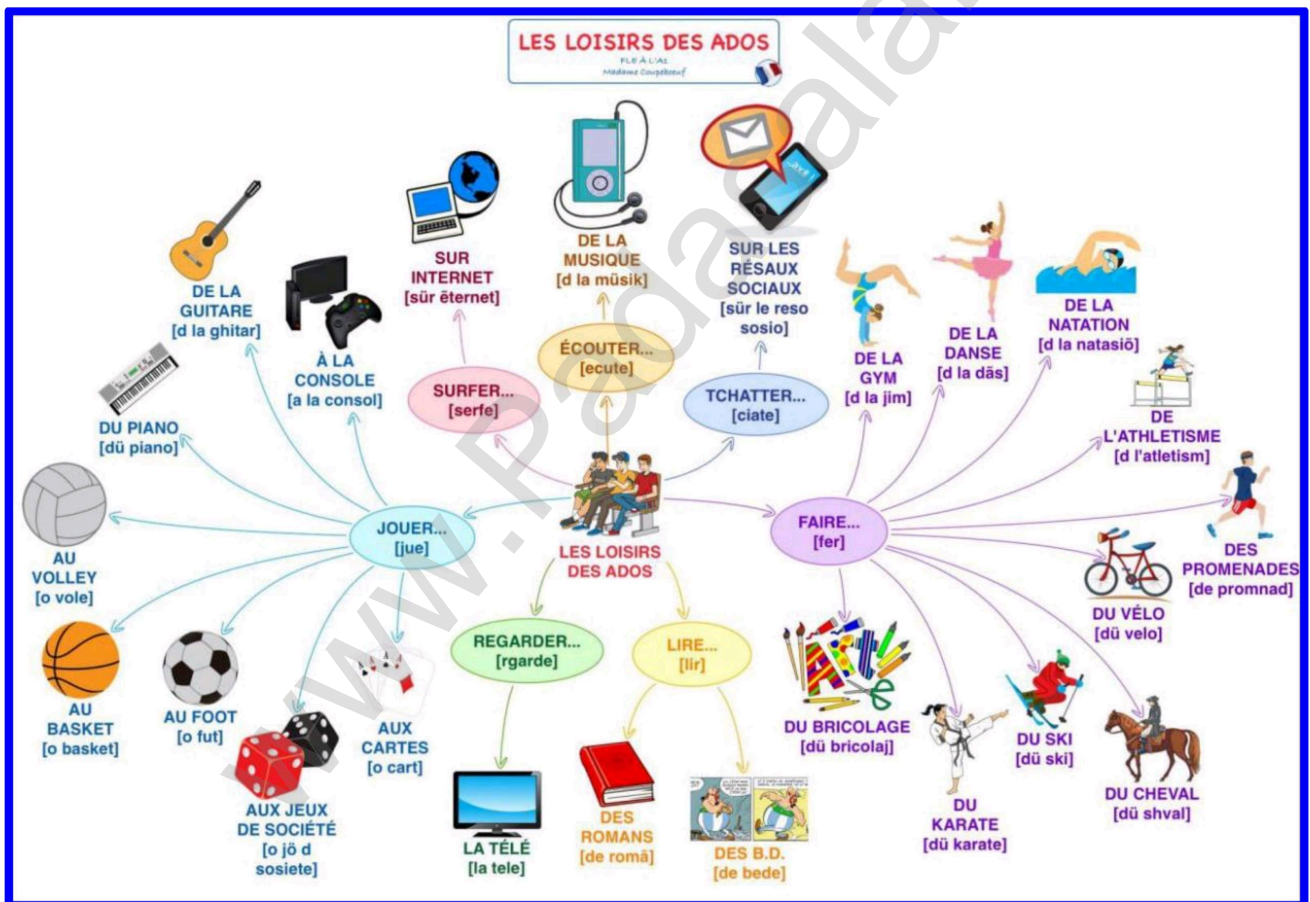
LES LOISIRS DES ADOS
FLE À L'A1
Madame Coupeboeuf

LES LOISIRS DES ADOS

JOUER...
[jue]

DE LA GUITARE
[d la ghitar]

À LA CONSOLE
[a la consol]

DU PIANO
[dü piano]

AU VOLLEY
[o vole]

AU BASKET
[o basket]

AU FOOT
[o fut]

AUX JEUX DE SOCIÉTÉ
[o jö d sosiete]

AUX CARTES
[o cart]

SURFER...
[serfe]

SUR INTERNET
[sür ẽternet]

ÉCOUTER...
[ecute]

DE LA MUSIQUE
[d la müsik]

TCHATTER...
[ciate]

SUR LES RÉSAUX SOCIAUX
[sür le reso sosio]

REGARDER...
[rgarde]

LA TÉLÉ
[la tele]

LIRE...
[lir]

DES ROMANS
[de romã]

DES B.D.
[de bede]

FAIRE...
[fer]

DE LA GYM
[d la jim]

DE LA DANSE
[d la dãs]

DE LA NATATION
[d la natasiõ]

DE L'ATHLETISME
[d l'atletism]

DES PROMENADES
[de promnad]

DU VÉLO
[dü velo]

DU BRICOLAGE
[dü bricolaj]

DU KARATE
[dü karate]

DU SKI
[dü ski]

DU CHEVAL
[dü shval]

www.Padasalai.Net